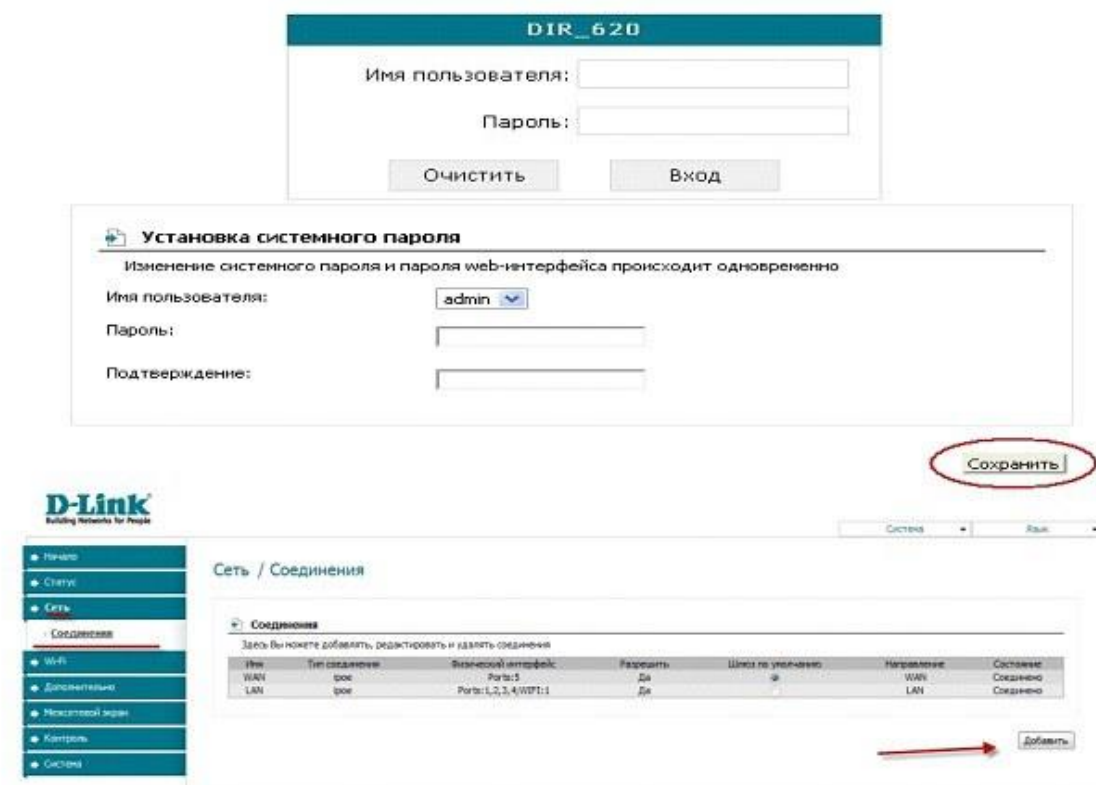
DIR_620

Имя пользователя:

Пароль:

Очистить

Вход

Установка системного пароля

Изменение системного пароля и пароля web-интерфейса происходит одновременно

Имя пользователя: admin

Пароль:

Подтверждение:

Сохранить

D-Link
Building Networks for People

Система

Язык

Начало

Статус

Сеть

Соединения

Wi-Fi

Дополнительно

Межсетевой экран

Контроль

Система

Сеть / Соединения

Соединения

Здесь Вы можете добавлять, редактировать и удалять соединения

| Имя | Тип соединения | Физический интерфейс | Разрешить | Шлюз по умолчанию | Направление | Состояние |
|---|---|---|---|---|---|---|
| WAN | ipoe | Ports:5 | Да | | WAN | Соединено |
| LAN | ipoe | Ports:1,2,3,4;WIFI:1 | Да | | LAN | Соединено |

Добавить